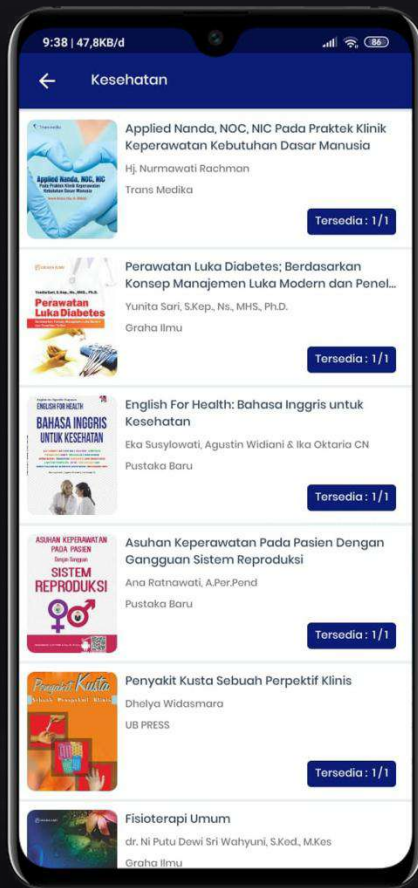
9:38 | 47,8KB/d

86

Kesehatan

Trans Medika

Applied Nanda, NOC, NIC

Pada Praktek Klinik Keperawatan Kebutuhan Dasar Manusia

Applied Nanda, NOC, NIC Pada Praktek Klinik Keperawatan Kebutuhan Dasar Manusia

Hj. Nurmawati Rachman

Trans Medika

Tersedia : 1/1

Perawatan Luka Diabetes

Perawatan Luka Diabetes; Berdasarkan Konsep Manajemen Luka Modern dan Penel...

Yunita Sari, S.Kep., Ns., MHS., Ph.D.

Graha Ilmu

Tersedia : 1/1

ENGLISH FOR HEALTH

BAHASA INGGRIS UNTUK KESEHATAN

English For Health: Bahasa Inggris untuk Kesehatan

Eka Susylowati, Agustin Widiani & Ika Oktaria CN

Pustaka Baru

Tersedia : 1/1

ASUHAN KEPERAWATAN PADA PASIEN Dengan Gangguan SISTEM REPRODUKSI

Asuhan Keperawatan Pada Pasien Dengan Gangguan Sistem Reproduksi

Ana Ratnawati, A.Per.Pend

Pustaka Baru

Tersedia : 1/1

Penyakit Kusta

Sebuah Perspektif Klinis

Penyakit Kusta Sebuah Perpektif Klinis

Dhelya Widasmara

UB PRESS

Tersedia : 1/1

Fisioterapi Umum

dr. Ni Putu Dewi Sri Wahyuni, S.Ked., M.Kes

Graha Ilmu